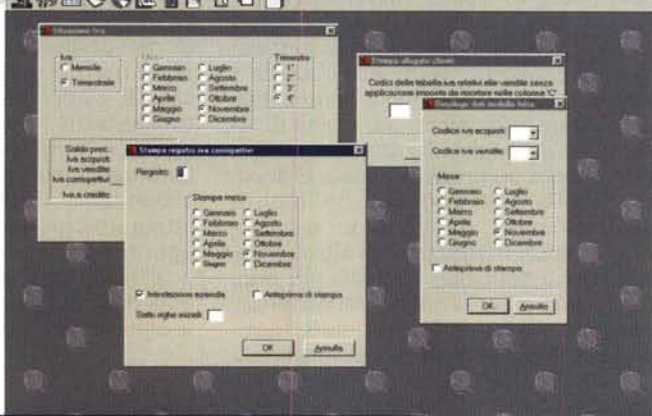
Situazione Iva

Iva
Mensile
Trimestrale

Mese
Gennaio
Febbraio
Marzo
Aprile
Maggio
Giugno
Luglio
Agosto
Settembre
Ottobre
Novembre
Dicembre

Trimestre
1°
2°
3°
4°

Saldo prec.
Iva acquisti
Iva vendite
Iva compensaz.
Iva a credito

Stampa allegato clienti

Codice della tabella iva relativo alle vendite senza applicazione imposta da riportare nella colonna 'C'

Stampa registro iva compensazione

Registro

Stampa mese
Gennaio
Febbraio
Marzo
Aprile
Maggio
Giugno
Luglio
Agosto
Settembre
Ottobre
Novembre
Dicembre

Intestazione azienda
Anteprima di stampa

Salto righe iniziali

OK
Annulla

Riepilogo dati modello fisco

Codice iva acquisti
Codice iva vendite

Mese
Gennaio
Febbraio
Marzo
Aprile
Maggio
Giugno
Luglio
Agosto
Settembre
Ottobre
Novembre
Dicembre

Anteprima di stampa

OK
Annulla